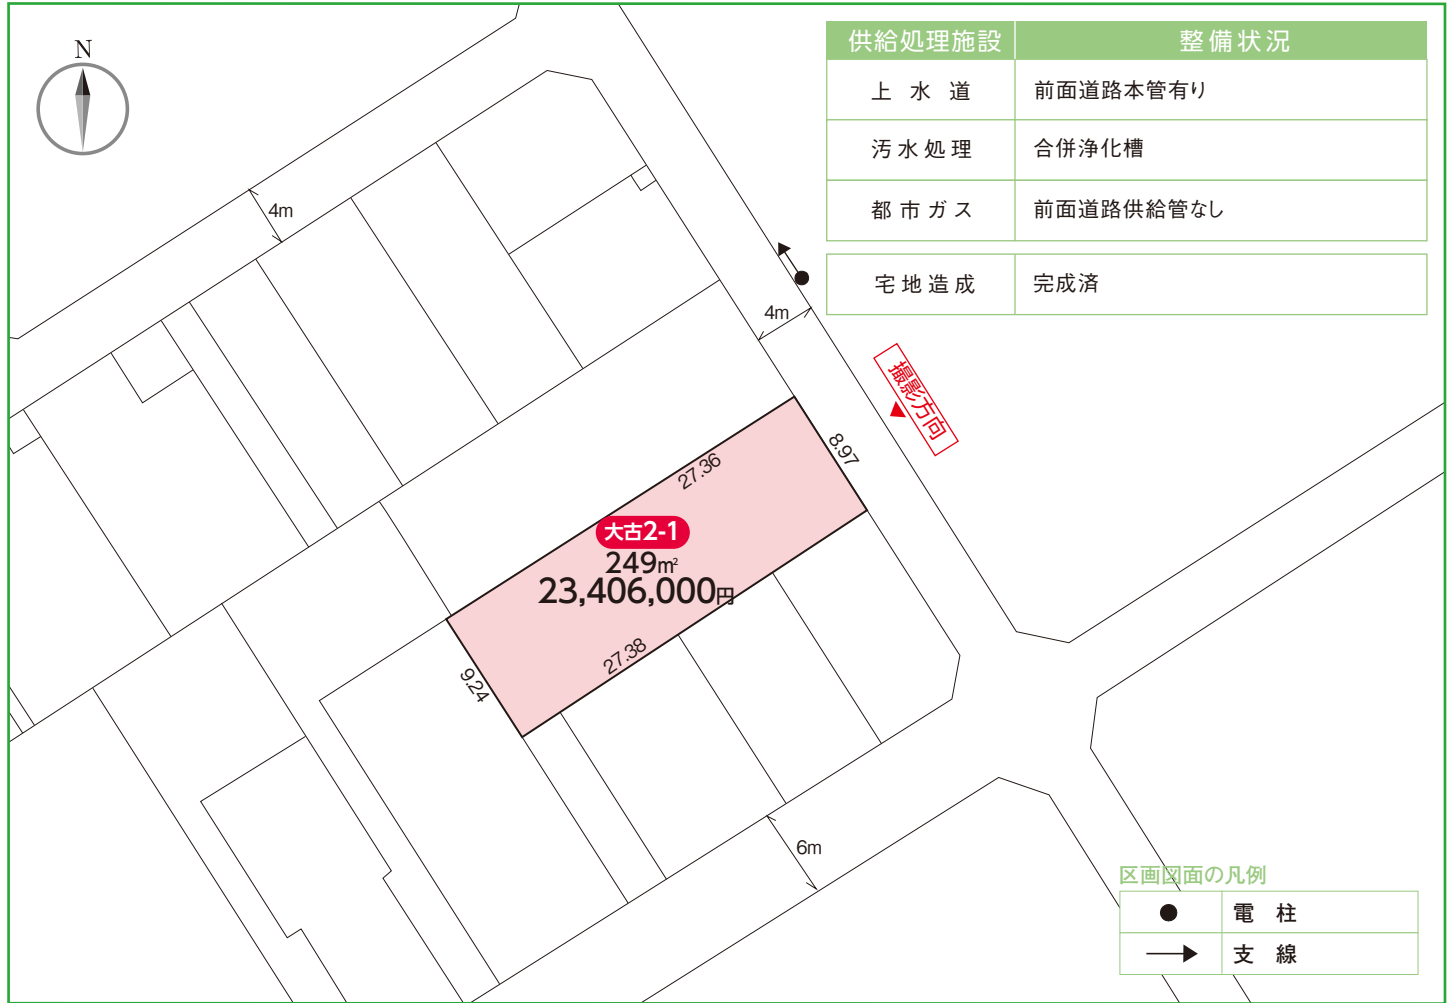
N

4m

4m

6m

| 供給処理施設 | 整備状況 |
|---|---|
| 上 水 道 | 前面道路本管有り |
| 汚水処理 | 合併浄化槽 |
| 都市ガス | 前面道路供給管なし |

| 宅地造成 | 完成済 |
|---|---|

撮影方向

8.97

27.36

大古2-1
249㎡
23,406,000円

27.38

9.24

区画図面の凡例

| ● | 電 柱 |
|---|---|
| → | 支 線 |